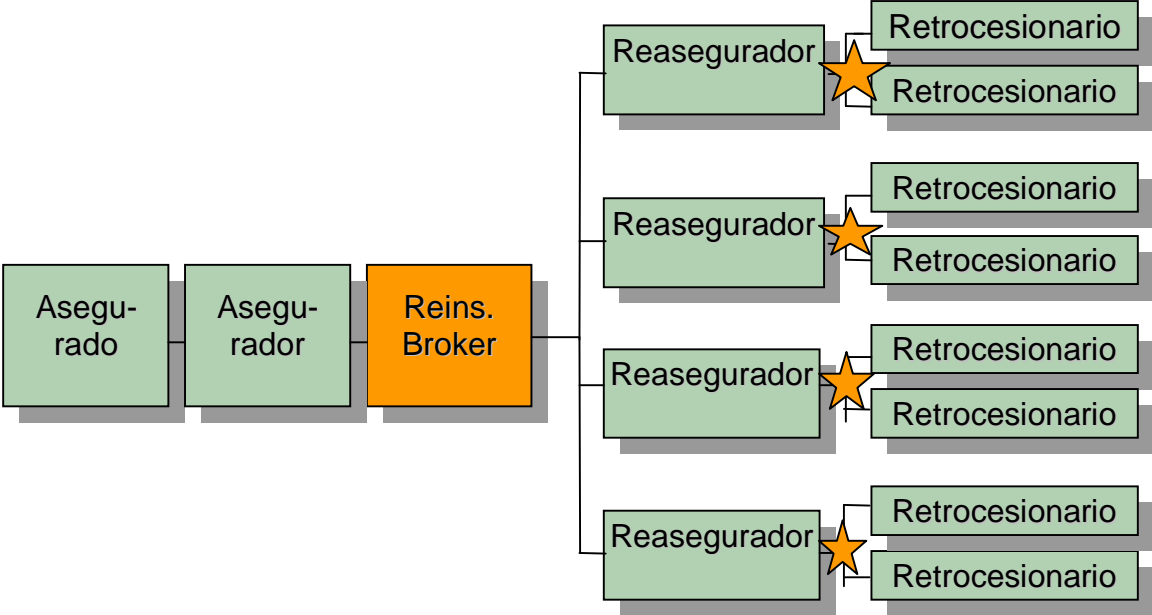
Asegurado

Asegurador

Reins. Broker

Reasegurador

Retrocesionario

Retrocesionario

Reasegurador

Retrocesionario

Retrocesionario

Reasegurador

Retrocesionario

Retrocesionario

Reasegurador

Retrocesionario

Retrocesionario